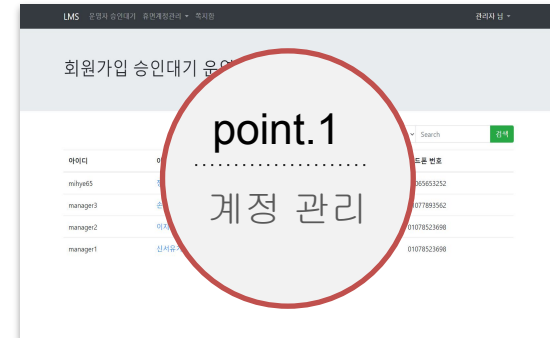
LMS 운영자 승인대기 휴면계정관리 ▾ 목치원

관리자 님 ▾

회원가입 승인대기 운영

Search 검색

| 아이디 | 이 | 드폰 번호 |
|---|---|---|
| mihye65 | 취 | 065653252 |
| manager3 | 손 | 077893562 |
| manager2 | 이지 | 01078523698 |
| manager1 | 신서유 | 01078523698 |

point.1

계정 관리